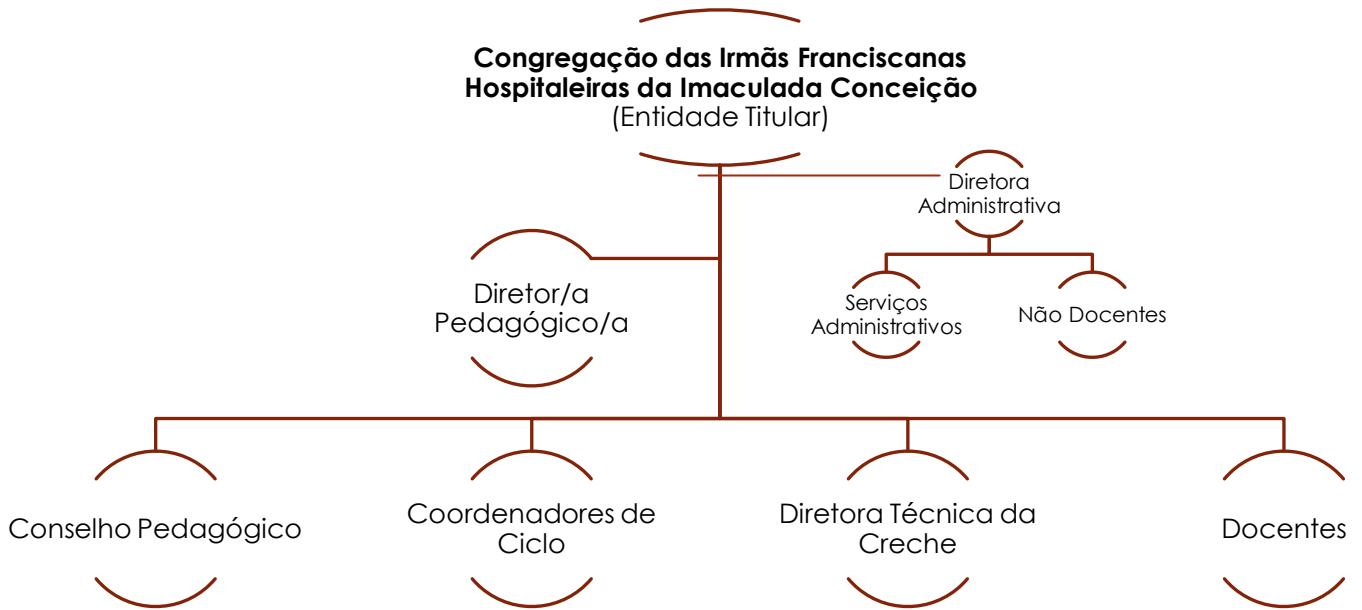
**Congregação das Irmãs Franciscanas Hospitaleiras da Imaculada Conceição**
(Entidade Titular)

Diretora Administrativa

Diretor/a Pedagógico/a

Serviços Administrativos

Não Docentes

Conselho Pedagógico

Coordenadores de Ciclo

Diretora Técnica da Creche

Docentes